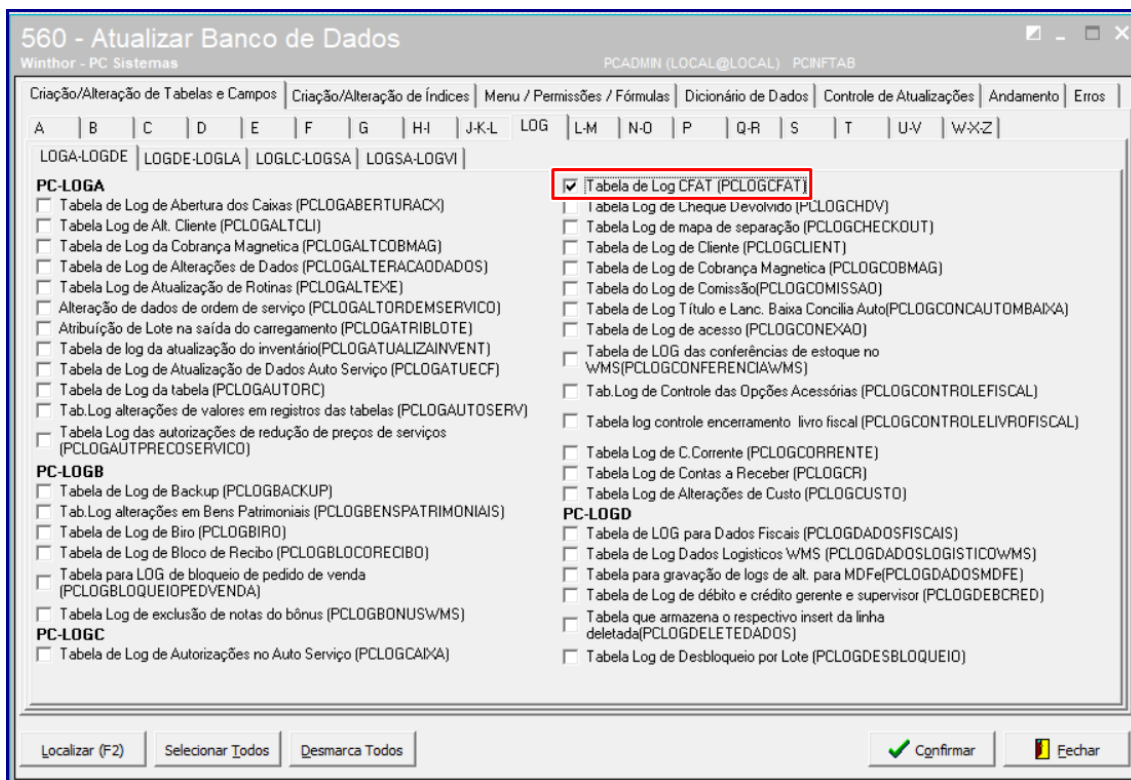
560 - Atualizar Banco de Dados
Winthor - PC Sistemas
PCADMIN (LOCAL@LOCAL) PCINFTAB

Criação/Alteração de Tabelas e Campos | Criação/Alteração de Índices | Menu / Permissões / Fórmulas | Dicionário de Dados | Controle de Atualizações | Andamento | Erros

A | B | C | D | E | F | G | H-I | J-K-L | LOG | L-M | N-O | P | Q-R | S | T | U-V | W-X-Z

LOGA-LOGDE | LOGDE-LOGLA | LOGLC-LOGSA | LOGSA-LOGVI

PC-LOGA
Tabela de Log de Abertura dos Caixas (PCLOGABERTURACX)
Tabela Log de Alt. Cliente (PCLOGALTCLI)
Tabela de Log da Cobrança Magnetica (PCLOGALTCOBMAG)
Tabela de Log de Alterações de Dados (PCLOGALTERACAODADOS)
Tabela de Log de Atualização de Rotinas (PCLOGALTEXE)
Alteração de dados de ordem de serviço (PCLOGALTORDEMSERVICO)
Atribuição de Lote na saída do carregamento (PCLOGATRIBLOTE)
Tabela de log da atualização do inventário(PCLOGATUALIZAINVENT)
Tabela de Log de Atualização de Dados Auto Serviço (PCLOGATUECF)
Tabela de Log da tabela (PCLOGAUTORC)
Tab.Log alterações de valores em registros das tabelas (PCLOGAUTOSERV)
Tabela Log das autorizações de redução de preços de serviços (PCLOGAUTPRECOSERVICO)
PC-LOGB
Tabela de Log de Backup (PCLOGBACKUP)
Tab.Log alterações em Bens Patrimoniais (PCLOGBENSPATRIMONIAIS)
Tabela de Log de Biro (PCLOGBIRO)
Tabela de Log de Bloco de Recibo (PCLOGBLOCORECIBO)
Tabela para LOG de bloqueio de pedido de venda (PCLOGBLOQUEIOPEDVENDA)
Tabela Log de exclusão de notas do bônus (PCLOGBONUSWMS)
PC-LOGC
Tabela de Log de Autorizações no Auto Serviço (PCLOGCAIXA)

Tabela de Log CFAT (PCLOGCFAT)
Tabela Log de Cheque Devolvido (PCLOGCHDV)
Tabela de Log de mapa de separação (PCLOGCHECKOUT)
Tabela de Log de Cliente (PCLOGCLIENT)
Tabela de Log de Cobrança Magnetica (PCLOGCOBMAG)
Tabela do Log de Comissão(PCLOGCOMISSAO)
Tabela de Log Título e Lanc. Baixa Concilia Auto(PCLOGCONCAUTOMBAIXA)
Tabela de Log de acesso (PCLOGCONEXAO)
Tabela de LOG das conferências de estoque no WMS(PCLOGCONFERENCIAWMS)
Tab.Log de Controle das Opções Acessórias (PCLOGCONTROLEFISCAL)
Tabela log controle encerramento livro fiscal (PCLOGCONTROLELIVROFISCAL)
Tabela de Log de C.Corrente (PCLOGCORRENTE)
Tabela de Log de Contas a Receber (PCLOGCR)
Tabela de Log de Alterações de Custo (PCLOGCUSTO)
PC-LOGD
Tabela de LOG para Dados Fiscais (PCLOGDADOSFISCAIS)
Tabela de Log Dados Logisticos WMS (PCLOGDADOSLOGISTICOWMS)
Tabela para gravação de logs de alt. para MDFe(PCLOGDADOSMDFE)
Tabela de Log de débito e crédito gerente e supervisor (PCLOGDEBCRED)
Tabela que armazena o respectivo insert da linha deletada(PCLOGDELETEDADOS)
Tabela Log de Desbloqueio por Lote (PCLOGDESBLOQUEIO)

Localizar (F2) | Selecionar Todos | Desmarca Todos | Confirmar | Fechar